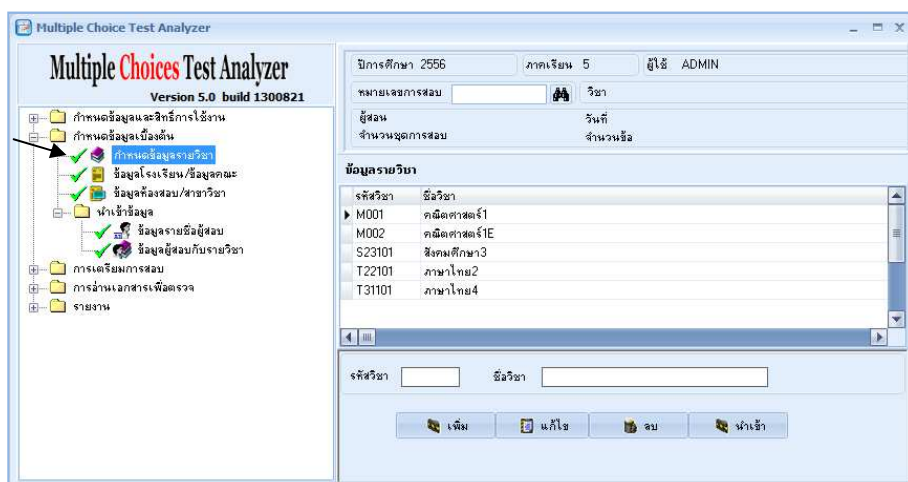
Multiple Choice Test Analyzer

Multiple Choices Test Analyzer
Version 5.0 build 1300821

กำหนดข้อมูลและสิทธิ์การใช้งาน
กำหนดข้อมูลเบื้องต้น
กำหนดข้อมูลรายวิชา
ข้อมูลโรงเรียน/ข้อมูลคณะ
ข้อมูลห้องสอบ/สาขาวิชา
นำเข้าข้อมูล
ข้อมูลรายชื่อผู้สอบ
ข้อมูลผู้สอบกับรายวิชา
การเตรียมการสอบ
การอ่านเอกสารเพื่อตรวจ
รายงาน

ปีการศึกษา 2556 ภาคเรียน 5 ผู้ใช้ ADMIN
หมายเลขการสอบ วิชา
ผู้สอน วันที่
จำนวนชุดการสอบ จำนวนข้อ

ข้อมูลรายวิชา

| รหัสวิชา | ชื่อวิชา |
|---|---|
| M001 | คณิตศาสตร์1 |
| M002 | คณิตศาสตร์1E |
| S23101 | สังคมศึกษา3 |
| T22101 | ภาษาไทย2 |
| T31101 | ภาษาไทย4 |

รหัสวิชา ชื่อวิชา

เพิ่ม แก้ไข ลบ นำเข้า